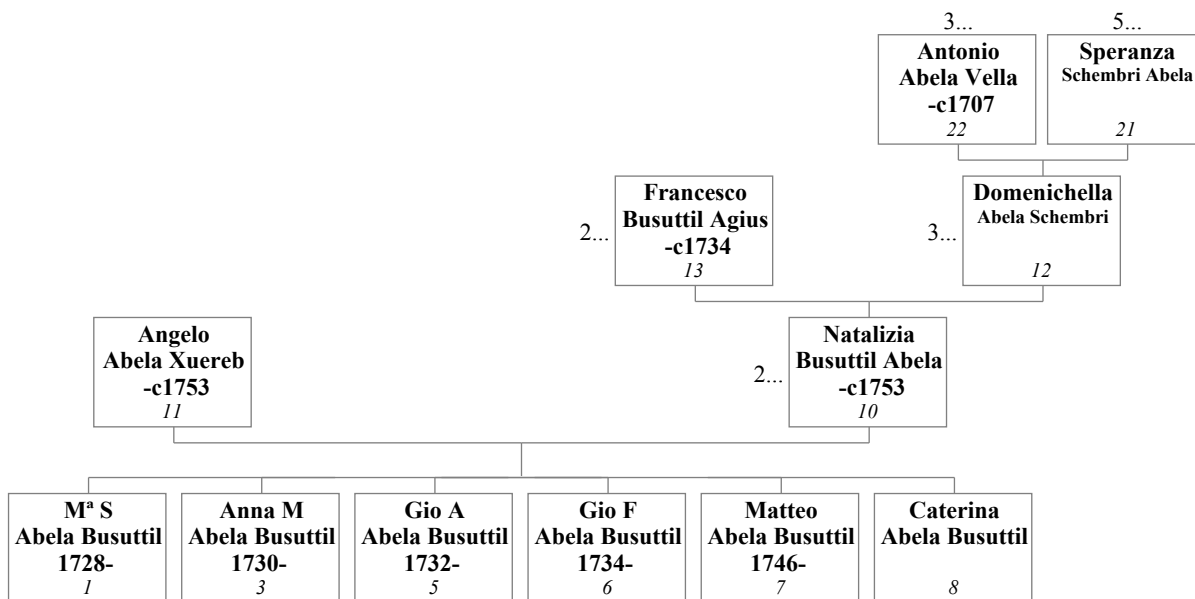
3...
Antonio Abela Vella -c1707
22

5...
Speranza Schembri Abela
21

2...
Francesco Busuttil Agius -c1734
13

3...
Domenichella Abela Schembri
12

Angelo Abela Xuereb -c1753
11

2...
Natalizia Busuttil Abela -c1753
10

Mª S Abela Busuttil 1728-
1

Anna M Abela Busuttil 1730-
3

Gio A Abela Busuttil 1732-
5

Gio F Abela Busuttil 1734-
6

Matteo Abela Busuttil 1746-
7

Caterina Abela Busuttil
8